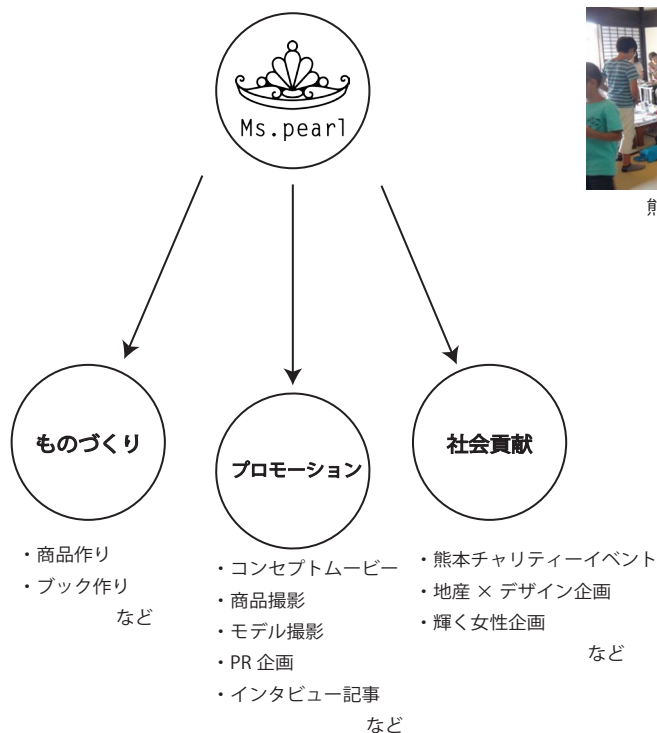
Ms.pearl

熊

ものづくり

プロモーション

社会貢献

・商品作り
・ブック作り
など

・コンセプトムービー
・商品撮影
・モデル撮影
・PR 企画
・インタビュー記事
など

・熊本チャリティーイベント
・地産 × デザイン企画
・輝く女性企画
など